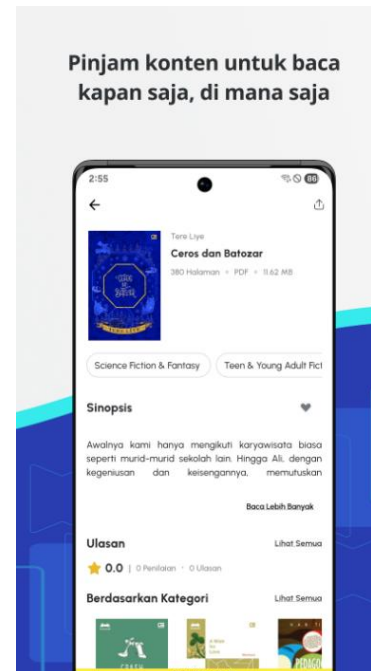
Pinjam konten untuk baca kapan saja, di mana saja

2:55

Tere Liye
Ceros dan Batozar
380 Halaman • PDF • 11.62 MB

Science Fiction & Fantasy
Teen & Young Adult Fict

Sinopsis

Awalnya kami hanya mengikuti karyawisata biasa seperti murid-murid sekolah lain. Hingga Ali, dengan kegeniusan dan keisengannya, memutuskan

Baca Lebih Banyak

Ulasan
Lihat Semua
0.0 | 0 Penilaian • 0 Ulasan

Berdasarkan Kategori
Lihat Semua